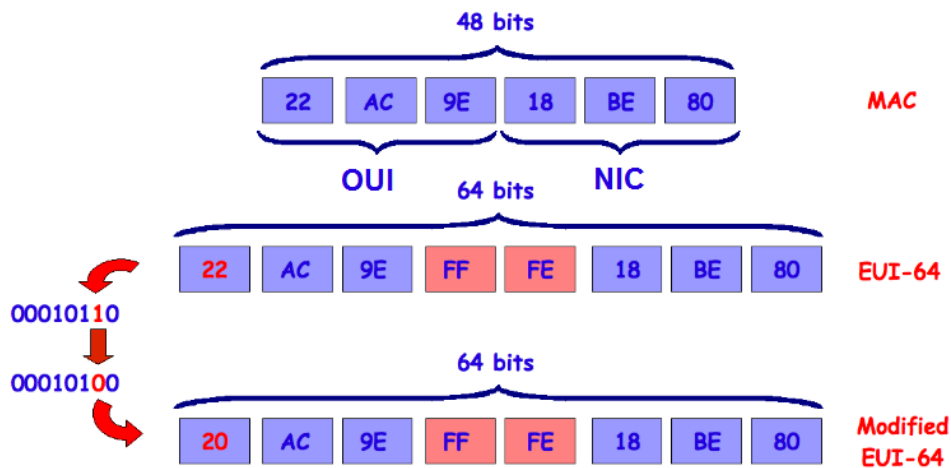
48 bits

| 22 | AC | 9E | 18 | BE | 80 |
|---|---|---|---|---|---|

MAC

OUI

NIC

64 bits

| 22 | AC | 9E | FF | FE | 18 | BE | 80 |
|---|---|---|---|---|---|---|---|

EUI-64

00010110

00010100

64 bits

| 20 | AC | 9E | FF | FE | 18 | BE | 80 |
|---|---|---|---|---|---|---|---|

Modified EUI-64